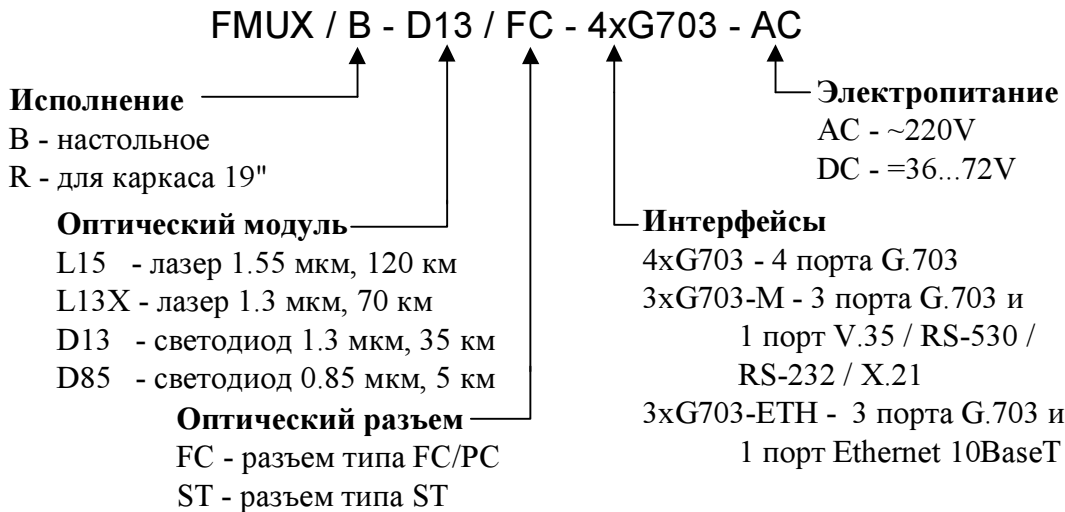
FMUX / B - D13 / FC - 4xG703 - AC

**Исполнение**
B - настольное
R - для каркаса 19"

**Оптический модуль**
L15 - лазер 1.55 мкм, 120 км
L13X - лазер 1.3 мкм, 70 км
D13 - светодиод 1.3 мкм, 35 км
D85 - светодиод 0.85 мкм, 5 км

**Оптический разъем**
FC - разъем типа FC/PC
ST - разъем типа ST

**Электропитание**
AC - ~220V
DC - =36...72V

**Интерфейсы**
4xG703 - 4 порта G.703
3xG703-M - 3 порта G.703 и 1 порт V.35 / RS-530 / RS-232 / X.21
3xG703-ETH - 3 порта G.703 и 1 порт Ethernet 10BaseT